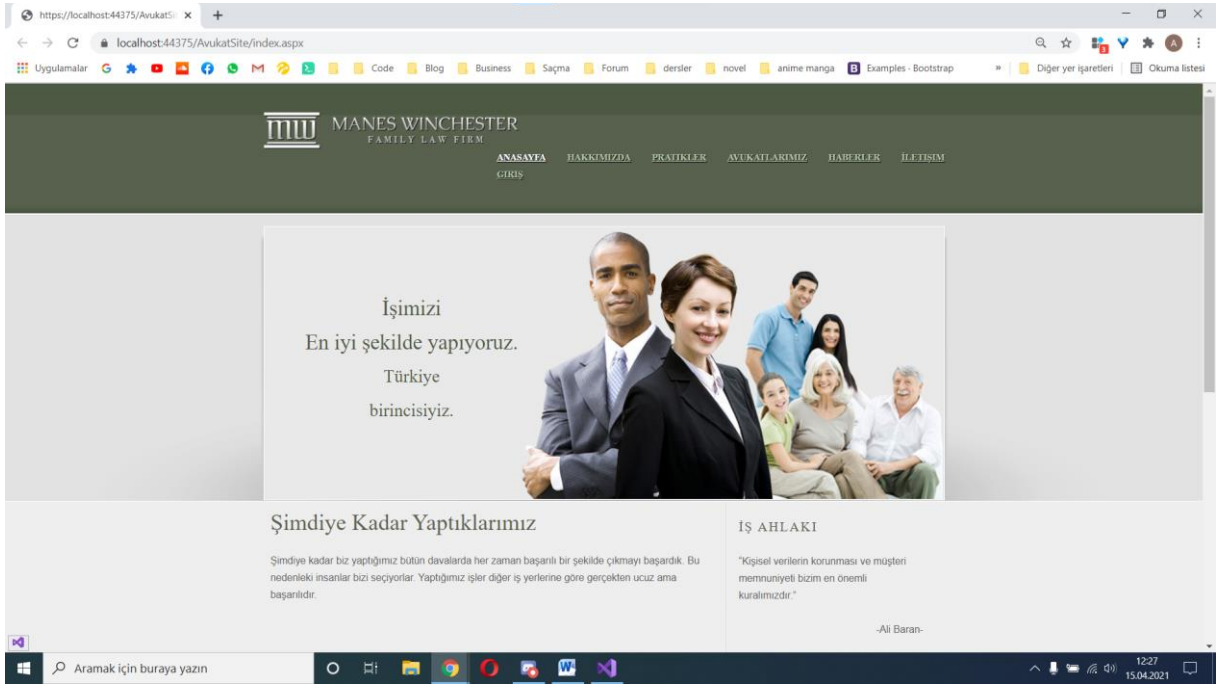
https://localhost:44375/AvukatSi ×

localhost:44375/AvukatSite/index.aspx

Uygulamalar Code Blog Business Saçma Forum dersler novel anime manga Examples - Bootstrap » Diğer yer işaretleri Okuma listesi

MW MANES WINCHESTER FAMILY LAW FIRM

ANASAYFA HAKKIMIZDA PRATIKLER AVUKATLARIMIZ HABERLER İLETIŞIM GIRIŞ

İşimizi
En iyi şekilde yapıyoruz.
Türkiye
birincisiyiz.

Şimdiye Kadar Yaptıklarımız

Şimdiye kadar biz yaptığımız bütün davalarda her zaman başarılı bir şekilde çıkmayı başardık. Bu nedenleki insanlar bizi seçiyorlar. Yaptığımız işler diğer iş yerlerine göre gerçekten ucuz ama başarılıdır.

İŞ AHLAKI

"Kişisel verilerin korunması ve müşteri memnuniyeti bizim en önemli kuralımızdır."

-Ali Baran-

Aramak için buraya yazın

12:27
15.04.2021